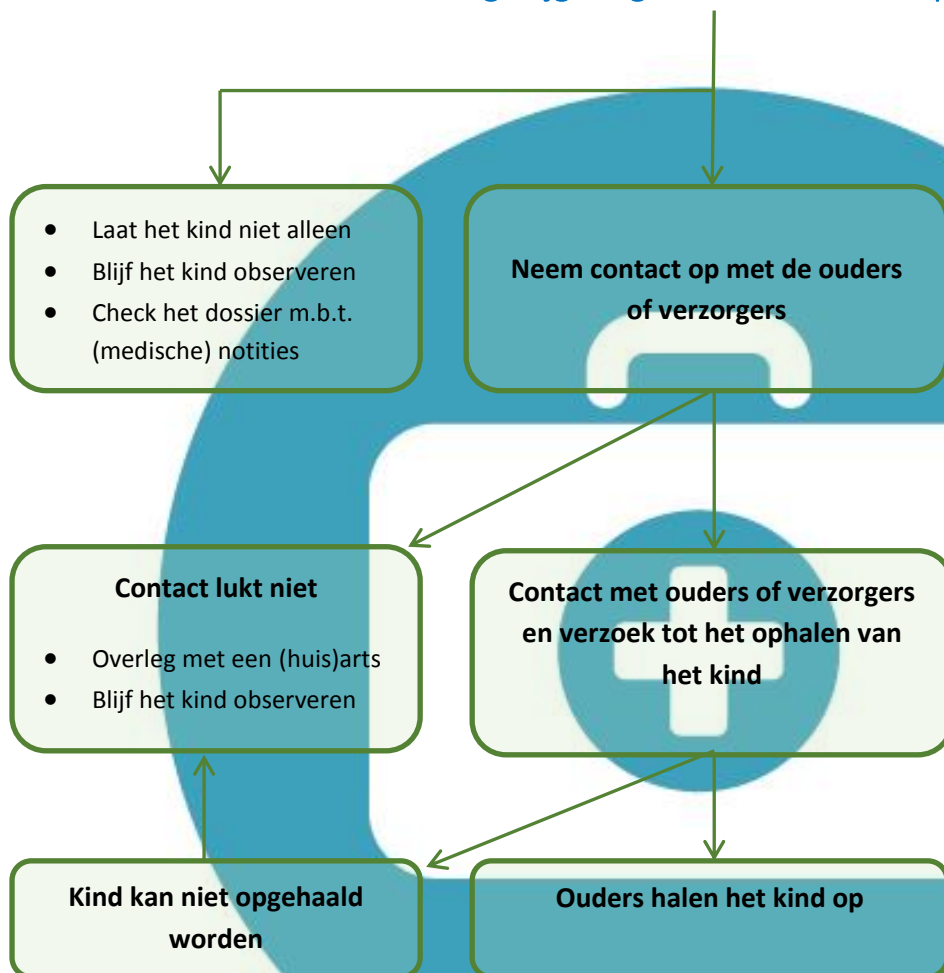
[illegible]

- Laat het kind niet alleen
- Blijf het kind observeren
- Check het dossier m.b.t. (medische) notities

**Neem contact op met de ouders of verzorgers**

**Contact lukt niet**

- Overleg met een (huis)arts
- Blijf het kind observeren

**Contact met ouders of verzorgers en verzoek tot het ophalen van het kind**

**Kind kan niet opgehaald worden**

**Ouders halen het kind op**